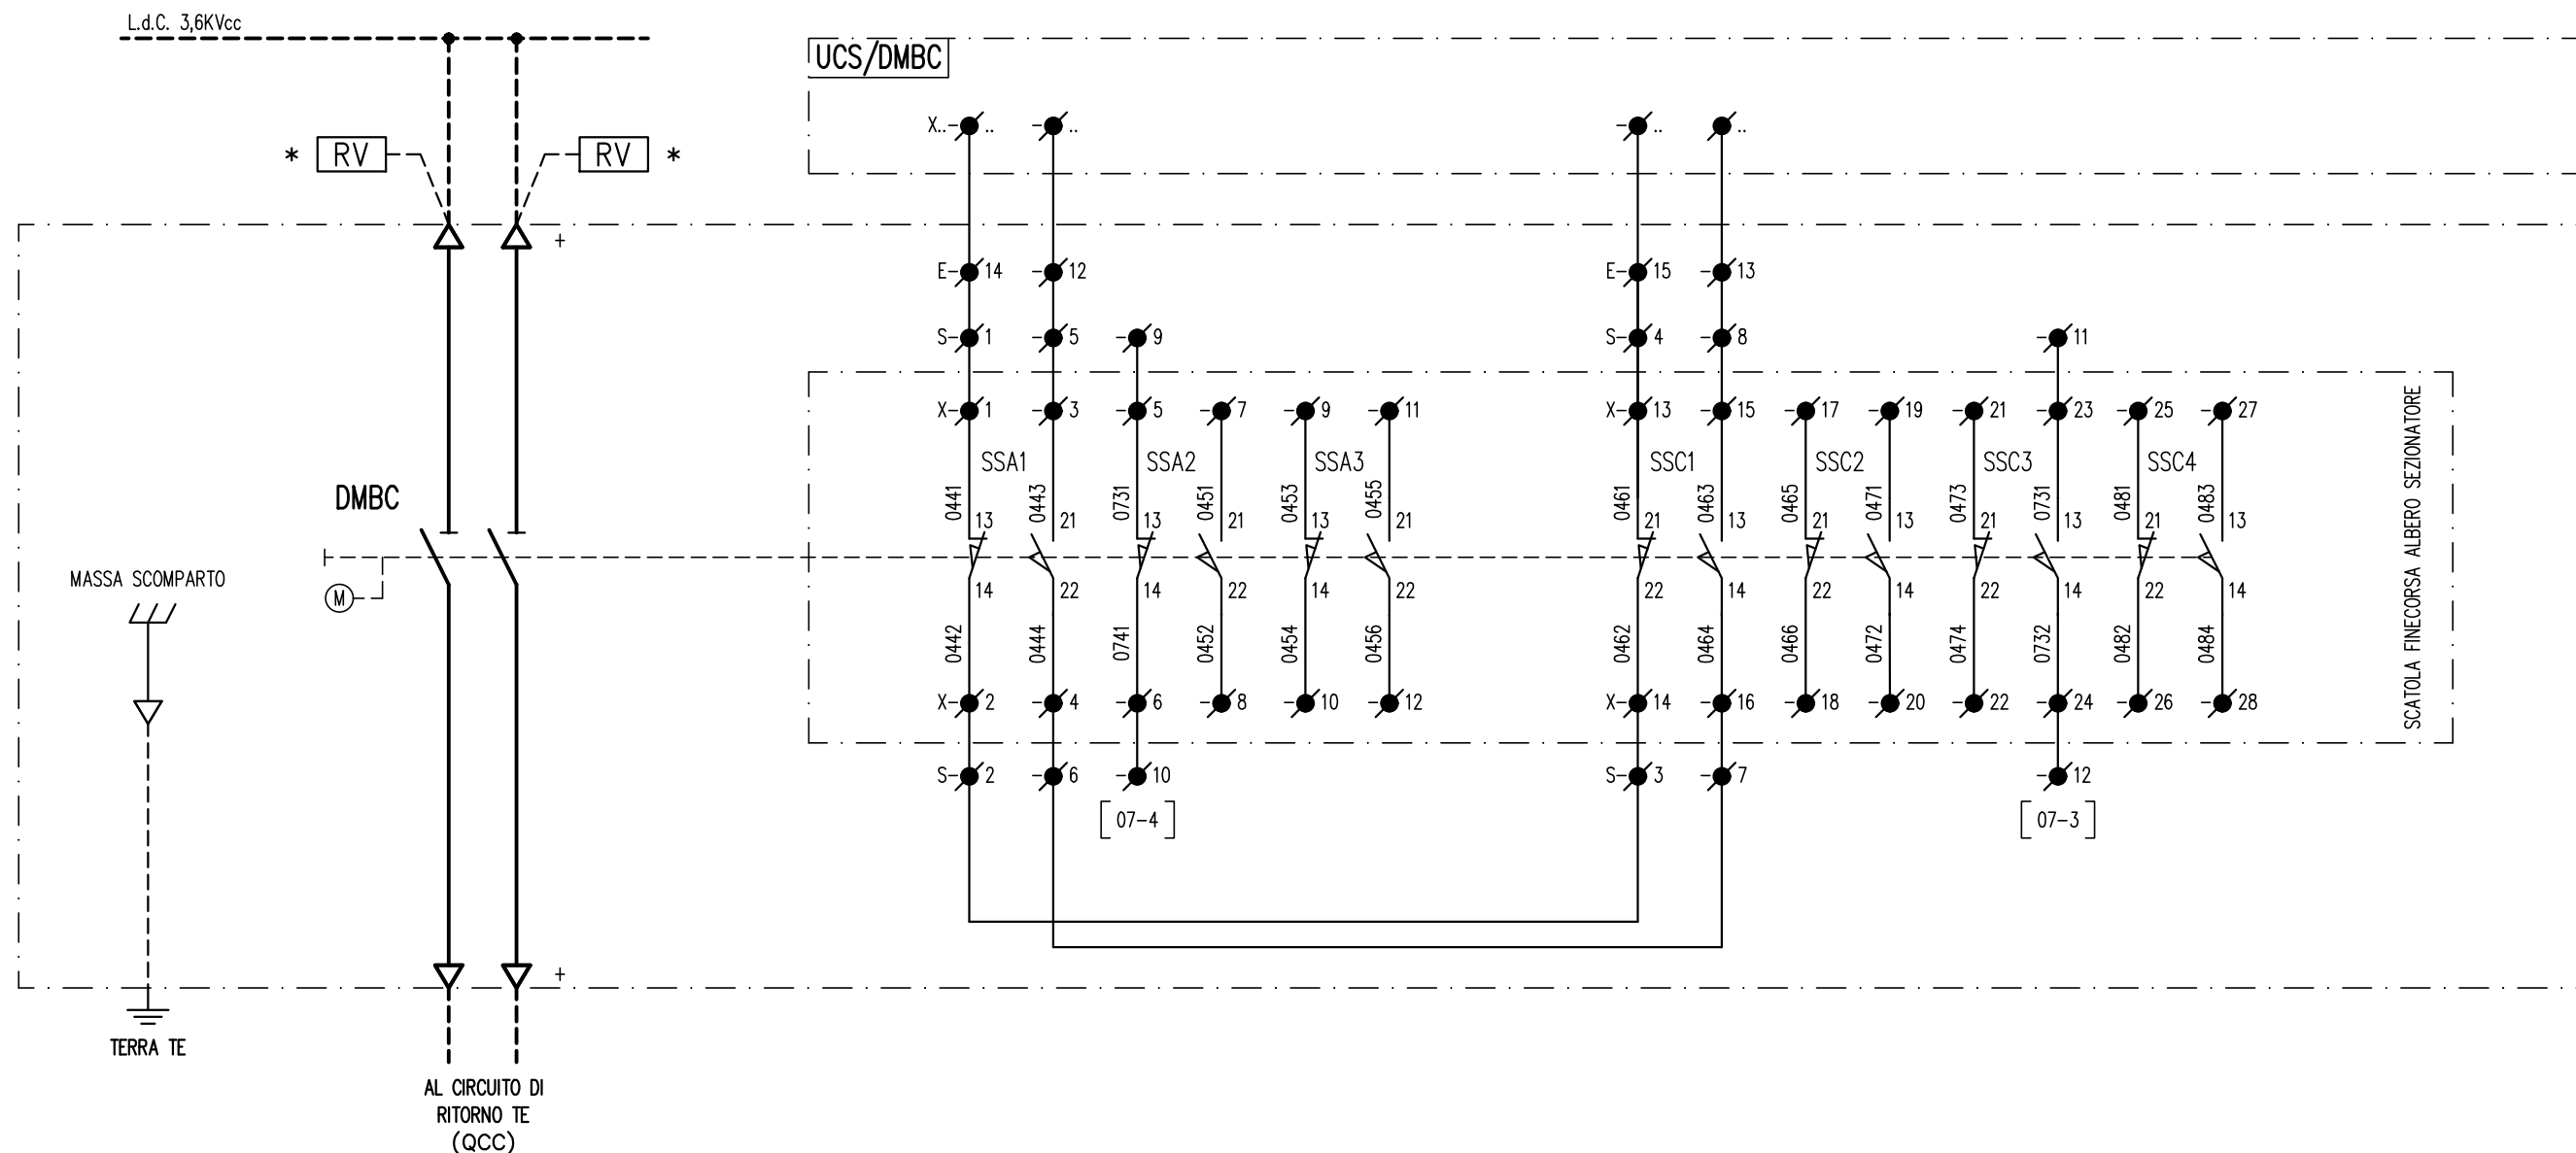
L.d.C. 3,6KVcc

UCS/DMBC

* RV
RV *

+

X.. .. .. .. ..

E- 14 - 12 E- 15 - 13

S- 1 - 5 - 9 S- 4 - 8 - 11

X- 1 - 3 - 5 - 7 - 9 - 11 X- 13 - 15 - 17 - 19 - 21 - 23 - 25 - 27

SSA1 SSA2 SSA3 SSC1 SSC2 SSC3 SSC4

DMBC

0441 13 0443 21 0731 13 0451 21 0453 13 0455 21 0461 21 0463 13 0465 21 0471 13 0473 21 0731 13 0481 21 0483 13

MASSA SCOMPARTO

M

14 22 14 22 14 22 22 14 22 14 22 14 22 14

0442 0444 0741 0452 0454 0456 0462 0464 0466 0472 0474 0732 0482 0484

X- 2 - 4 - 6 - 8 - 10 - 12 X- 14 - 16 - 18 - 20 - 22 - 24 - 26 - 28

SCATOLA FINECORSA ALBERO SEZIONATORE

S- 2 - 6 - 10 S- 3 - 7 - 12

[07-4] [07-3]

+

TERRA TE

AL CIRCUITO DI RITORNO TE (QCC)